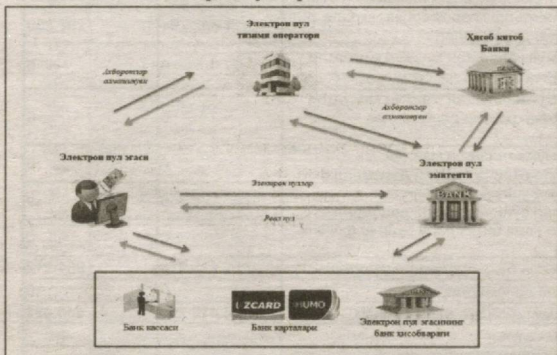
Электрон пул тизими оператори

Ҳисоб-китоб Банки

Ахборотлар алмашинуви

Ахборотлар алмашинуви

Электрон пул эгаси

Электрон пул эмитенти

Электрон пуллар

Реал пул

BANK

Банк кассаси

UZCARD HUMO

Банк карталари

Электрон пул эгасининг банк ҳисобварағи